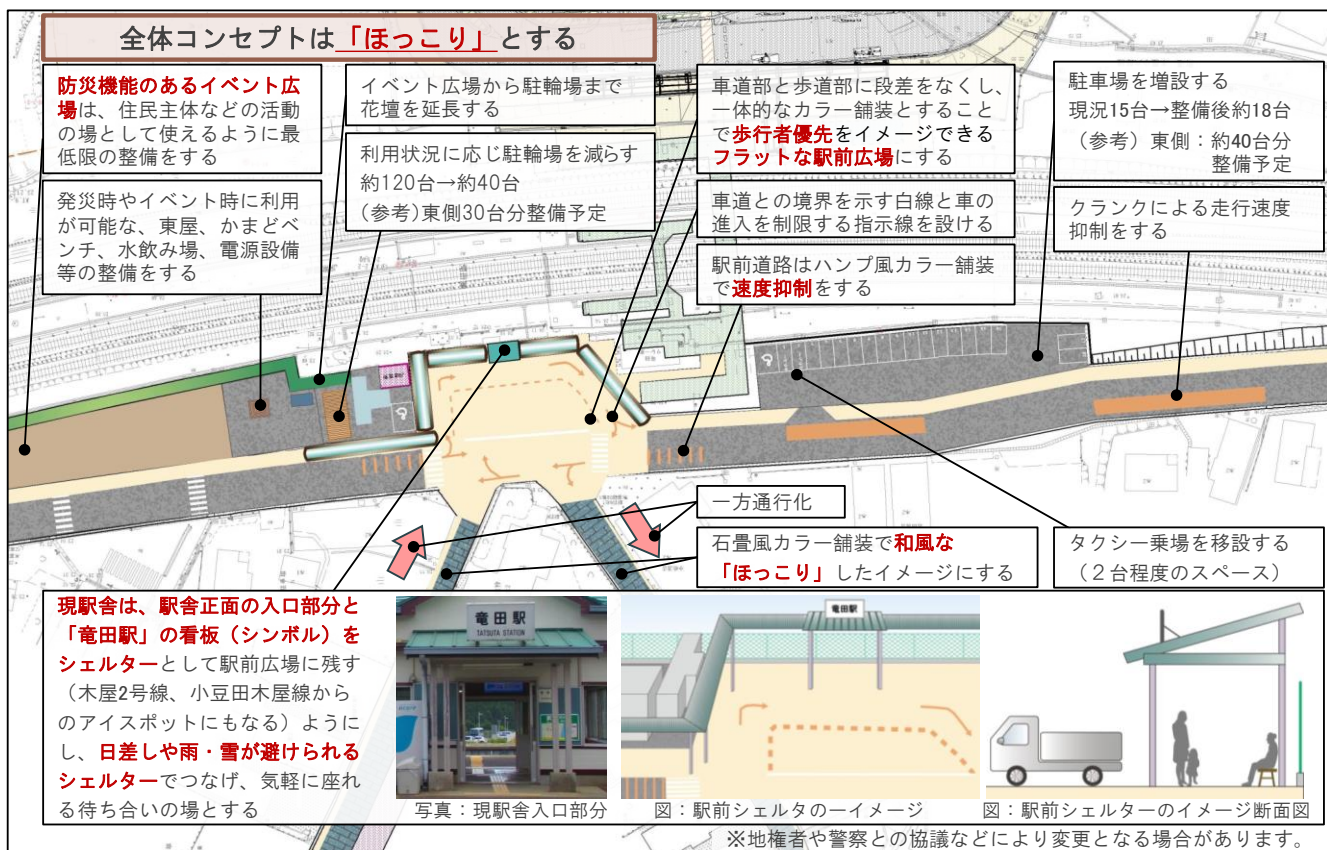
全体コンセプトは「ほっこり」とする

防災機能のあるイベント広場は、住民主体などの活動の場として使えるように最低限の整備をする

発災時やイベント時に利用が可能な、東屋、かまどベンチ、水飲み場、電源設備等の整備をする

イベント広場から駐輪場まで花壇を延長する

利用状況に応じ駐輪場を減らす
約120台→約40台
(参考)東側30台分整備予定

車道部と歩道部に段差をなくし、一体的なカラー舗装とすることで歩行者優先をイメージできるフラットな駅前広場にする

車道との境界を示す白線と車の進入を制限する指示線を設ける

駅前道路はハンプ風カラー舗装で速度抑制をする

駐車場を増設する
現況15台→整備後約18台
（参考）東側：約40台分整備予定

クランクによる走行速度抑制をする

一方通行化

石畳風カラー舗装で和風な「ほっこり」したイメージにする

タクシー乗場を移設する
（２台程度のスペース）

現駅舎は、駅舎正面の入口部分と「竜田駅」の看板（シンボル）をシェルターとして駅前広場に残す（木屋2号線、小豆田木屋線からのアイスポットにもなる）ようにし、日差しや雨・雪が避けられるシェルターでつなげ、気軽に座れる待ち合いの場とする

竜田駅
TATSUTA STATION

竜田駅

写真：現駅舎入口部分
図：駅前シェルタの一イメージ
図：駅前シェルターのイメージ断面図

※地権者や警察との協議などにより変更となる場合があります。